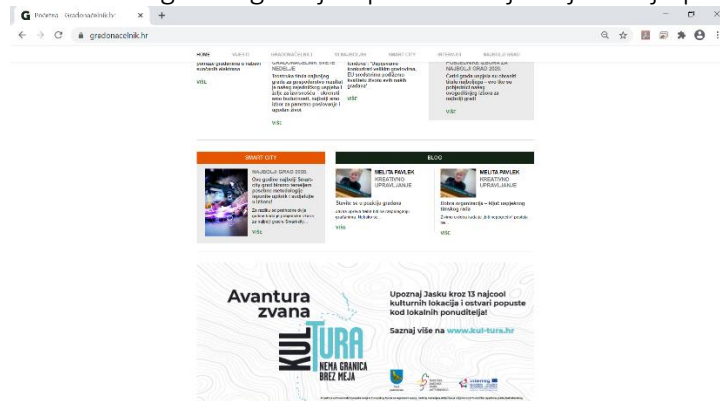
Početna - Gradonacelnik.hr
gradonacelnik.hr

HOME VIJESTI GRADONAČELNICI TEHNOLOGIJA SMART CITY INTERVJUI NAJBOLJI GRAD

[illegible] NEDJELJE
Trostruka titula najboljeg grada za poduzetnike nositelj je našeg najvećeg ugleda i žilje za konkretnu – ukoliko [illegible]
VIŠE

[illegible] konkurent velikih gradovima EU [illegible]
VIŠE

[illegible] NAJBOLJI GRAD 2020.
Četiri grada uspjela su ostvariti titulu najboljeg – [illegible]
VIŠE

SMART CITY
NAJBOLJI GRAD 2020.
Ovo godine najbolji Smart-city grad biranu temeljem posebne metodologije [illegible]
VIŠE

BLOG
MELITA PAVLEK
KREATIVNO UPRAVLJANJE
Stavite se u poziciju građana
VIŠE

MELITA PAVLEK
KREATIVNO UPRAVLJANJE
Dobra organizacija – ključ uspješnog fiskalnog rada
VIŠE

Avantura zvana KULTURA
NEMA GRANICA BREZ MEJA
Upoznaj Jasku kroz 13 najcool kulturnih lokacija i ostvari popuste kod lokalnih ponuditelja!
Saznaj više na www.kul-tura.hr
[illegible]